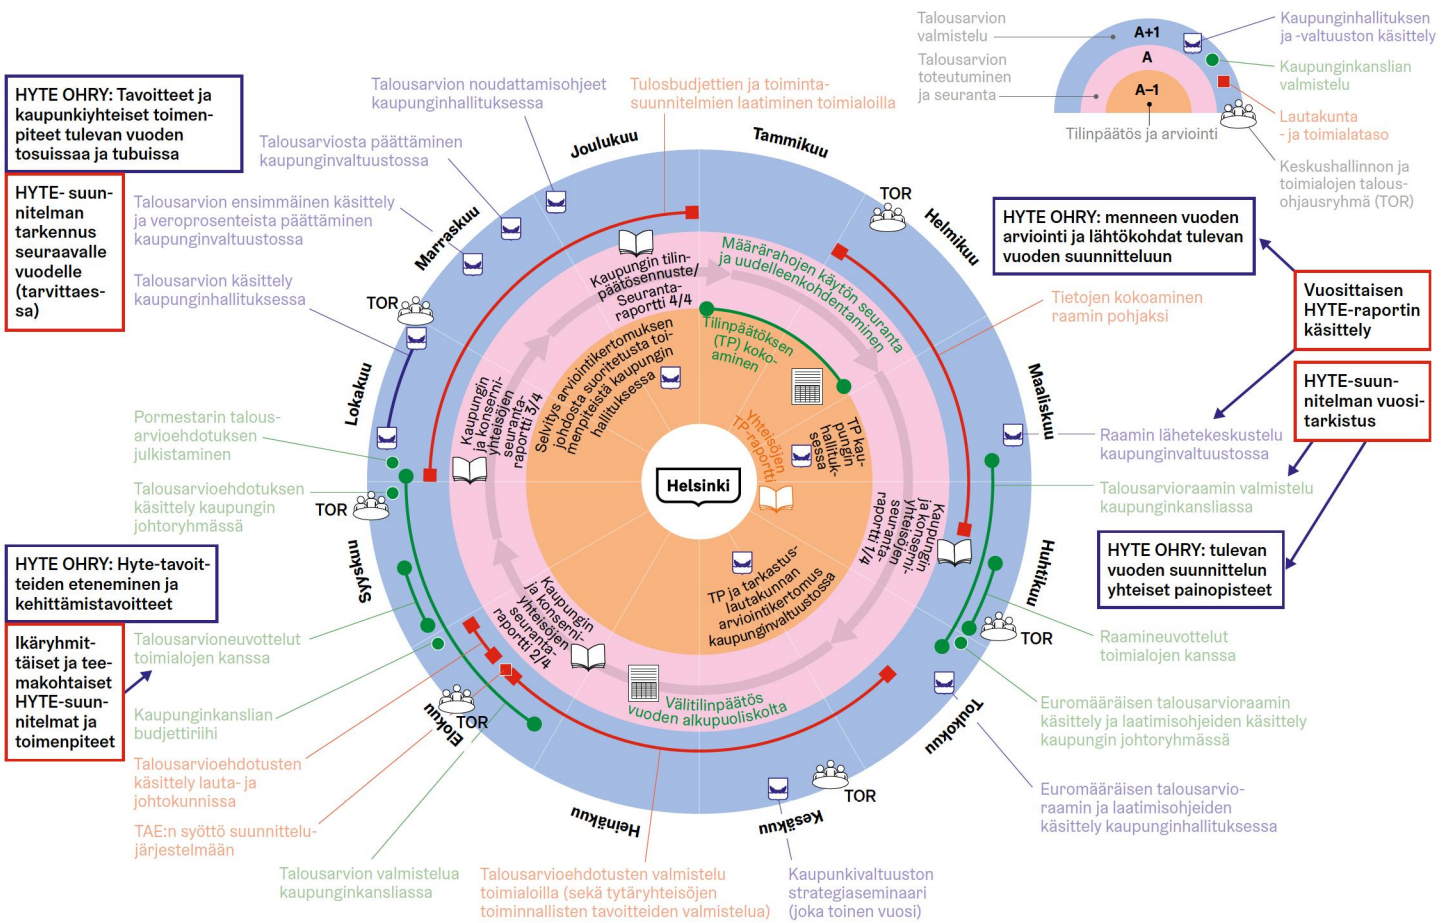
Talousarvion valmistelu

Talousarvion toteutuminen ja seuranta

A+1

A

A–1

Tilinpäätös ja arviointi

Kaupunginhallituksen ja -valtuuston käsittely

Kaupunginkanslian valmistelu

Lautakunta - ja toimialataso

Keskushallinnon ja toimialojen talousohjausryhmä (TOR)

HYTE OHRY: Tavoitteet ja kaupunkiyhteiset toimenpiteet tulevan vuoden tosuissaa ja tubuissa

HYTE- suunnitelman tarkennus seuraavalle vuodelle (tarvittaessa)

Talousarvion noudattamisohjeet kaupunginhallituksessa

Tulosbudjettien ja toimintasuunnitelmien laatiminen toimialoilla

Talousarviosta päättäminen kaupunginvaltuustossa

Talousarvion ensimmäinen käsittely ja veroprosenteista päättäminen kaupunginvaltuustossa

Talousarvion käsittely kaupunginhallituksessa

Joulukuu

Tammikuu

Marraskuu

Helmikuu

Lokakuu

Maaliskuu

Syyskuu

Huhtikuu

Elokuu

Toukokuu

Heinäkuu

Kesäkuu

TOR

HYTE OHRY: menneen vuoden arviointi ja lähtökohdat tulevan vuoden suunnitteluun

Vuosittaisen HYTE-raportin käsittely

HYTE-suunnitelman vuositarkistus

Tietojen kokoaminen raamin pohjaksi

Kaupungin tilinpäätösennuste/ Seurantaraportti 4/4

Määrärahojen käytön seuranta ja uudelleenkohdentaminen

Tilinpäätöksen (TP) kokoaminen

TP kaupunginhallituksessa

Yhteisöjen TP-raportti

Selvitys arviointikertomuksen johdosta suoritetusta toimenpiteistä kaupunginhallituksessa

Kaupungin ja konserniyhteisöjen seurantaraportti 3/4

Helsinki

Kaupungin ja konserniyhteisöjen seurantaraportti 1/4

TP ja tarkastuslautakunnan arviointikertomus kaupunginvaltuustossa

Kaupungin ja konserniyhteisöjen seurantaraportti 2/4

Välitilinpäätös vuoden alkupuoliskolta

Pormestarin talousarvioehdotuksen julkistaminen

Talousarvioehdotuksen käsittely kaupungin johtoryhmässä

Raamin lähetekeskustelu kaupunginvaltuustossa

Talousarvioraamin valmistelu kaupunginkansliassa

HYTE OHRY: tulevan vuoden suunnittelun yhteiset painopisteet

HYTE OHRY: Hyte-tavoitteiden eteneminen ja kehittämistavoitteet

Ikäryhmittäiset ja teemakohtaiset HYTE-suunnitelmat ja toimenpiteet

Talousarvioneuvottelut toimialojen kanssa

Kaupunginkanslian budjettiriihi

Talousarvioehdotusten käsittely lauta- ja johtokunnissa

TAE:n syöttö suunnittelujärjestelmään

Raamineuvottelut toimialojen kanssa

Euromääräisen talousarvioraamin käsittely ja laatimisohjeiden käsittely kaupungin johtoryhmässä

Euromääräisen talousarvioraamin ja laatimisohjeiden käsittely kaupunginhallituksessa

Talousarvion valmistelua kaupunginkansliassa

Talousarvioehdotusten valmistelu toimialoilla (sekä tytäryhteisöjen toiminnallisten tavoitteiden valmistelua)

Kaupunkivaltuuston strategiaseminaari (joka toinen vuosi)